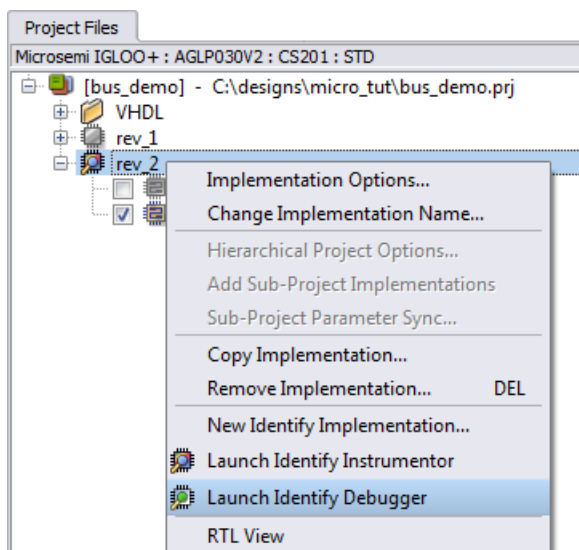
Project Files

Microsemi IGLOO+ : AGLP030V2 : CS201 : STD

[bus_demo] - C:\designs\micro_tut\bus_demo.prj
VHDL
rev_1
rev_2

Implementation Options...
Change Implementation Name...
Hierarchical Project Options...
Add Sub-Project Implementations
Sub-Project Parameter Sync...
Copy Implementation...
Remove Implementation... DEL
New Identify Implementation...
Launch Identify Instrumentor
Launch Identify Debugger
RTL View